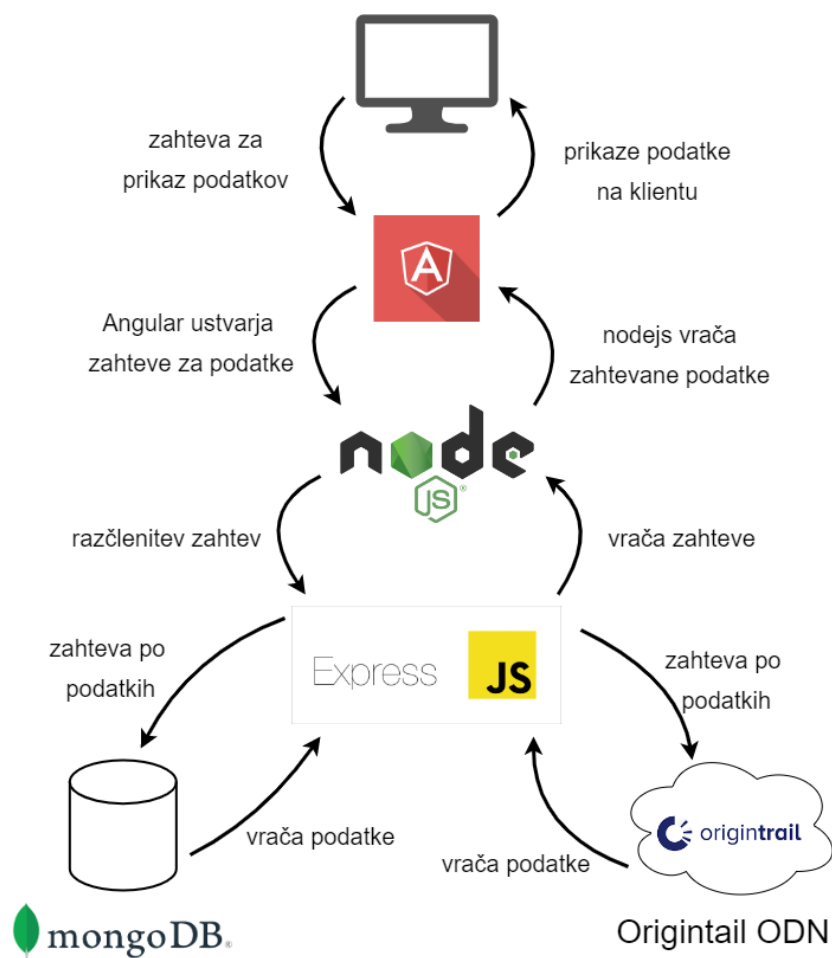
zahteva za prikaz podatkov

prikaze podatke na klientu

A

Angular ustvarja zahteve za podatke

nodejs vrača zahtevane podatke

node JS

razčlenitev zahtev

vrača zahteve

Express JS

zahteva po podatkih

zahteva po podatkih

vrača podatke

vrača podatke

origintrail

mongoDB.

Origintail ODN